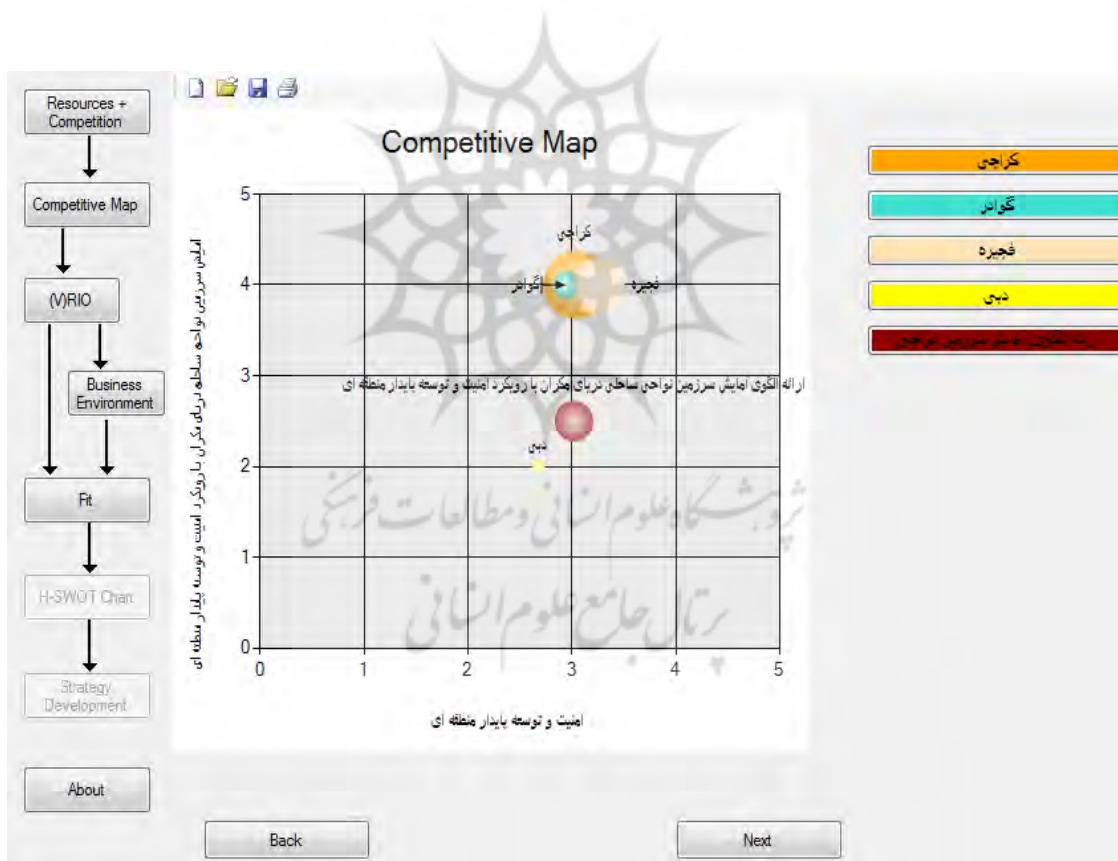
Resources + Competition

Competitive Map

(V)RIO

Business Environment

Fit

H-SWOT Chart

Strategy Development

About

Competitive Map

5
4
3
2
1
0

0 1 2 3 4 5

کراچی
گوادر
نجیره
ارائه الگوی آمایش سرزمین نواحی ساحلی دریای مکران با رویکرد امنیت و توسعه پایدار منطقه ای
دبی

آمایش سرزمین نواحی ساحلی دریای مکران با رویکرد امنیت و توسعه پایدار منطقه ای

امنیت و توسعه پایدار منطقه ای

کراچی
گوادر
فجیره
دبی
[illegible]

پژوهشگاه علوم انسانی و مطالعات فرهنگی
پرتال جامع علوم انسانی

Back

Next